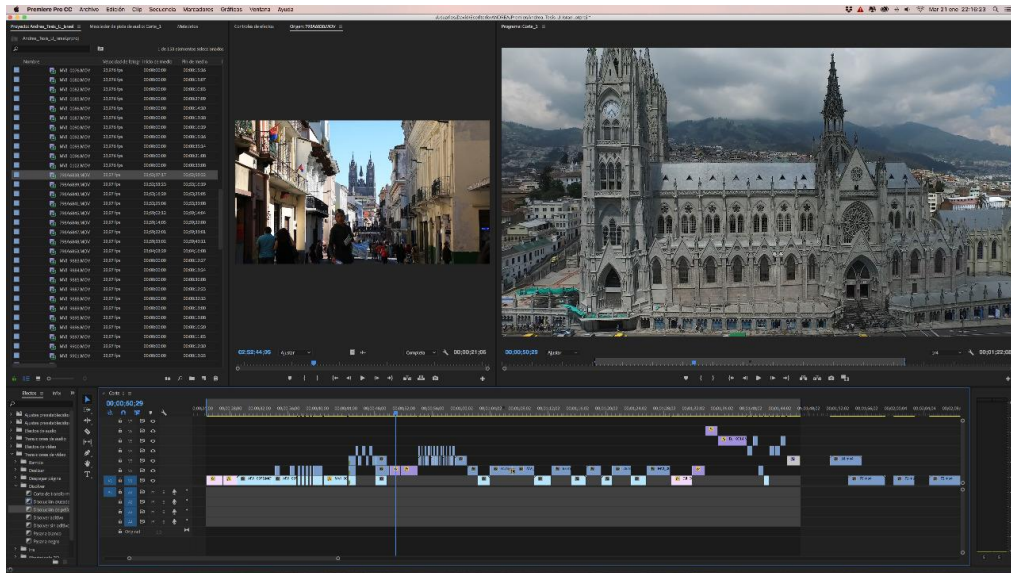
Premiere Pro CC Archivo Edición Clip Secuencia Marcadores Gráficos Ventana Ayuda

Mar 21 ene 22:18:23

Proyecto: Andrea_Tesis_II_Final

Mezclador de pistas de audio: Corte_1

Metadatos

Controles de efectos

Origen: P1040001.MOV

Programa: Corte_1

Nombre

Velocidad de fotogramas

Inicio de medio

Fin de medio

MVI_1011.MOV

23,976 fps

00:00:00:00

P1040001.MOV

23,97 fps

MVI_9913.MOV

00;00;44;05

Ajustar

Completo

00;00;21;05

00;00;50;29

Ajustar

00;01;22;09

Corte_1

00;00;50;29

Efectos

Info

Ajustes preestablecidos

Efectos de audio

Transiciones de audio

Efectos de vídeo

Transiciones de vídeo

Barrido

Disolver

Desplazar página

Disolver

Corte de transform.

Disolución aditiva

Disolución de pelic.

Disolver sobre

Disolver sin aditivo

Pasar a blanco

Pasar a negro

Iris

Principal

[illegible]